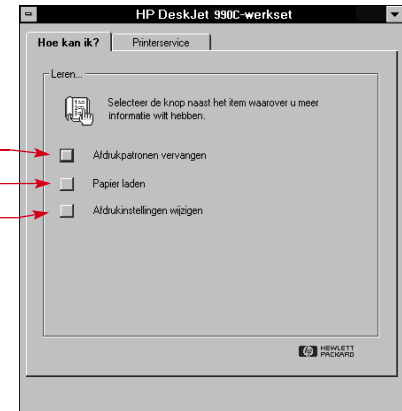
HP DeskJet 990C-werkset

Hoe kan ik? | Printerservice

Leren...

Selecteer de knop naast het item waarover u meer informatie wilt hebben.

Afdrukpatronen vervangen

Papier laden

Afdrukinstellingen wijzigen

HEWLETT PACKARD